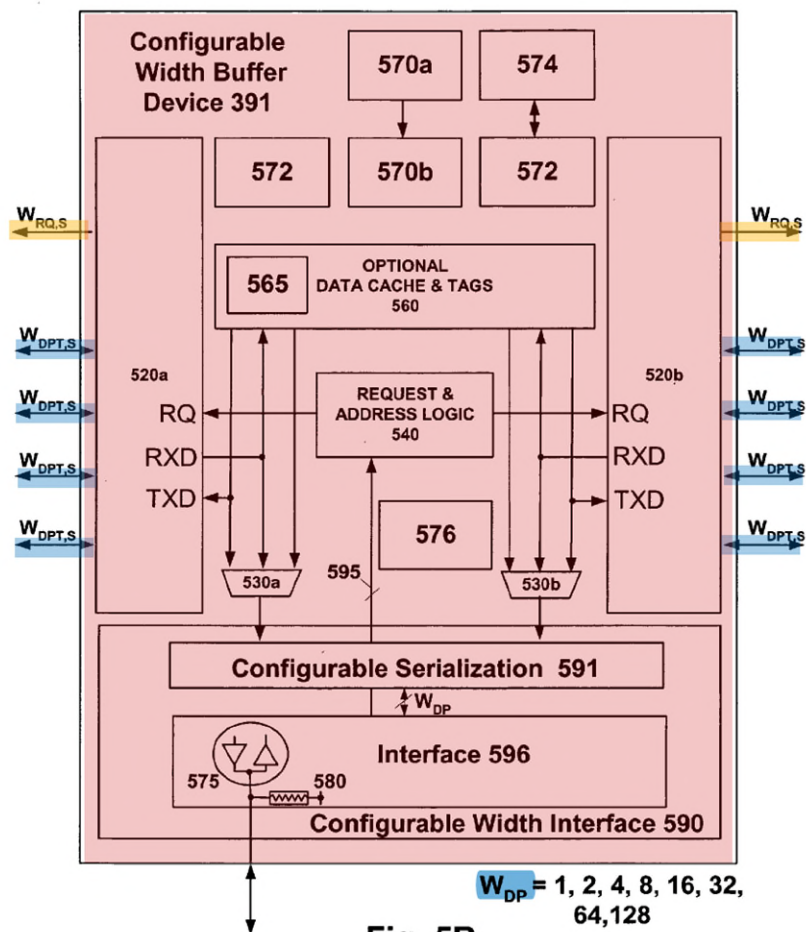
Configurable Width Buffer Device 391

570a

574

572

570b

572

$W_{RQ,S}$

$W_{RQ,S}$

565

OPTIONAL DATA CACHE & TAGS 560

$W_{DPT,S}$

$W_{DPT,S}$

520a

520b

$W_{DPT,S}$

$W_{DPT,S}$

RQ

REQUEST & ADDRESS LOGIC 540

RQ

$W_{DPT,S}$

RXD

RXD

$W_{DPT,S}$

TXD

TXD

$W_{DPT,S}$

576

$W_{DPT,S}$

595

530a

530b

Configurable Serialization 591

$W_{DP}$

Interface 596

575

580

Configurable Width Interface 590

$W_{DP}$ = 1, 2, 4, 8, 16, 32, 64,128

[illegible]